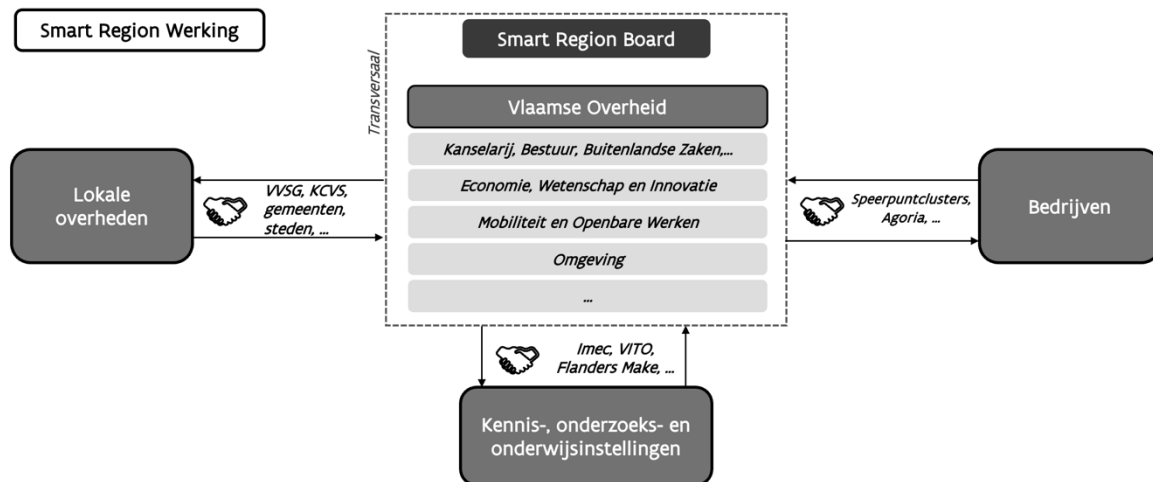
Smart Region Werking

Smart Region Board

Transversaal

Vlaamse Overheid

Kanselarij, Bestuur, Buitenlandse Zaken,...

Economie, Wetenschap en Innovatie

Mobiliteit en Openbare Werken

Omgeving

...

Lokale overheden

VVSG, KCVS, gemeenten, steden, ...

Speerpuntclusters, Agoria, ...

Bedrijven

Imec, VITO, Flanders Make, ...

Kennis-, onderzoeks- en onderwijsinstellingen